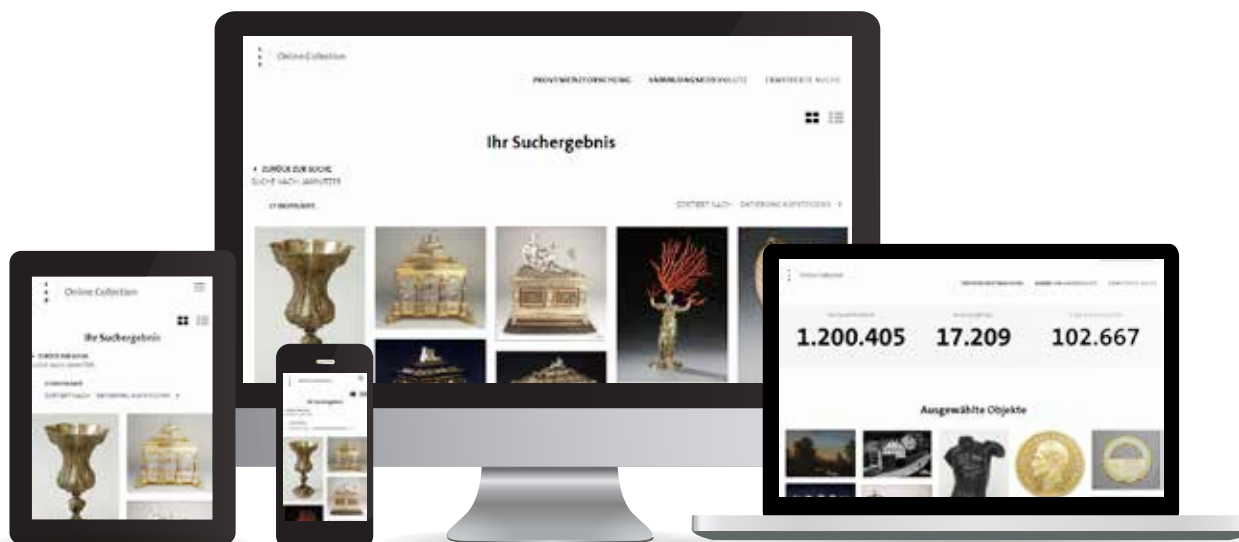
Online Collection

PROVENIENZFORSCHUNG SAMMLUNGSOBJEKTE ERWEITERTE SUCHE

Ihr Suchergebnis

ZURÜCK ZUR SUCHE
SUCHE NACH: JAMNITZER

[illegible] OBJEKTE

SORTIERT NACH: DATIERUNG AUFSTEIGEND

Online Collection

Ihr Suchergebnis

ZURÜCK ZUR SUCHE
SUCHE NACH: JAMNITZER

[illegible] OBJEKTE
SORTIERT NACH: DATIERUNG AUFSTEIGEND

Ihr Suchergebnis

Online Collection

PROVENIENZFORSCHUNG SAMMLUNGSOBJEKTE ERWEITERTE SUCHE

1.200.405 17.209 102.667

Ausgewählte Objekte